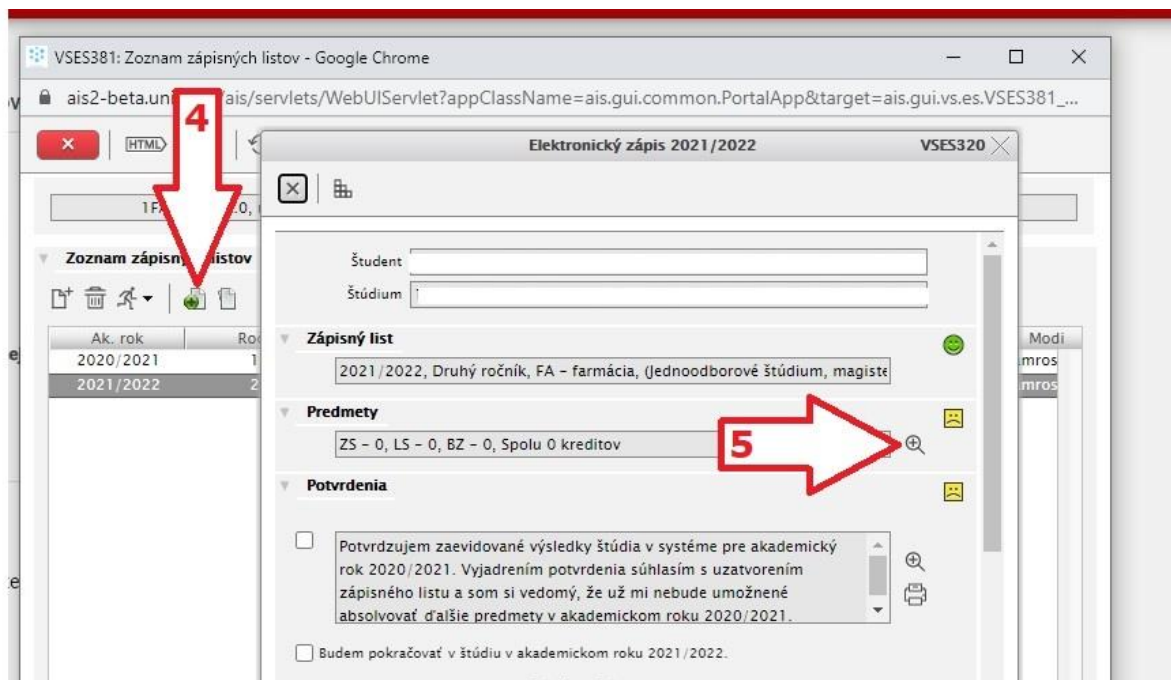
VSES381: Zoznam zápisných listov - Google Chrome

ais2-beta.un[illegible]/ais/servlets/WebUIServlet?appClassName=ais.gui.common.PortalApp&target=ais.gui.vs.es.VSES381_...

HTML

4

1F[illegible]0, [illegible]

Zoznam zápisn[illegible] listov

| Ak. rok | Ro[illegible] | Modi |
|---|---|---|
| 2020/2021 | 1 | mros |
| 2021/2022 | 2 | mros |

Elektronický zápis 2021/2022

VSES320

Študent

Štúdium

Zápisný list

2021/2022, Druhý ročník, FA - farmácia, (Jednoodborové štúdium, magiste

Predmety

ZS - 0, LS - 0, BZ - 0, Spolu 0 kreditov

5

Potvrdenia

Potvrdzujem zaevidované výsledky štúdia v systéme pre akademický rok 2020/2021. Vyjadrením potvrdenia súhlasím s uzatvorením zápisného listu a som si vedomý, že už mi nebude umožnené absolvovať ďalšie predmety v akademickom roku 2020/2021.

Budem pokračovať v štúdiu v akademickom roku 2021/2022.